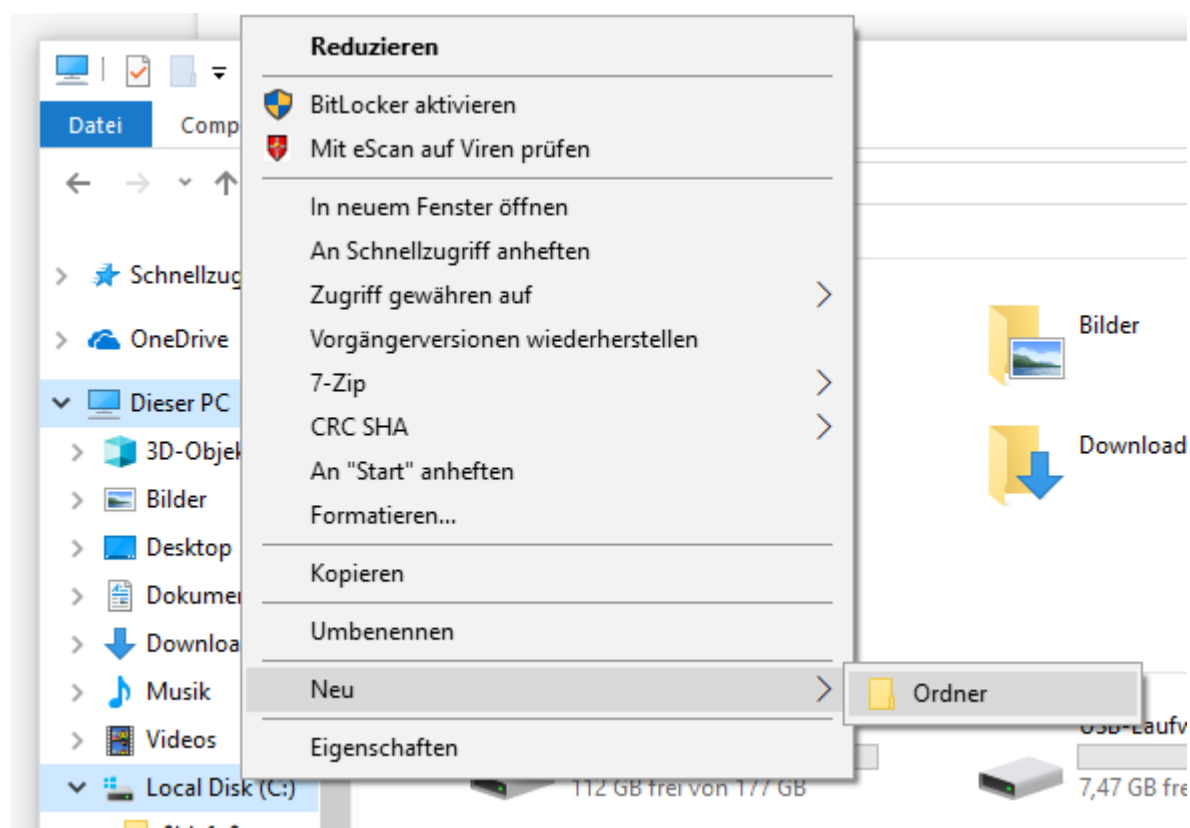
Datei
Comp
Schnellzug
OneDrive
Dieser PC
3D-Objek
Bilder
Desktop
Dokumen
Downloa
Musik
Videos
Local Disk (C:)

Reduzieren
BitLocker aktivieren
Mit eScan auf Viren prüfen
In neuem Fenster öffnen
An Schnellzugriff anheften
Zugriff gewähren auf
Vorgängerversionen wiederherstellen
7-Zip
CRC SHA
An "Start" anheften
Formatieren...
Kopieren
Umbenennen
Neu
Eigenschaften

Ordner

Bilder
Download
USB-Laufw
112 GB frei von 177 GB
7,47 GB frei